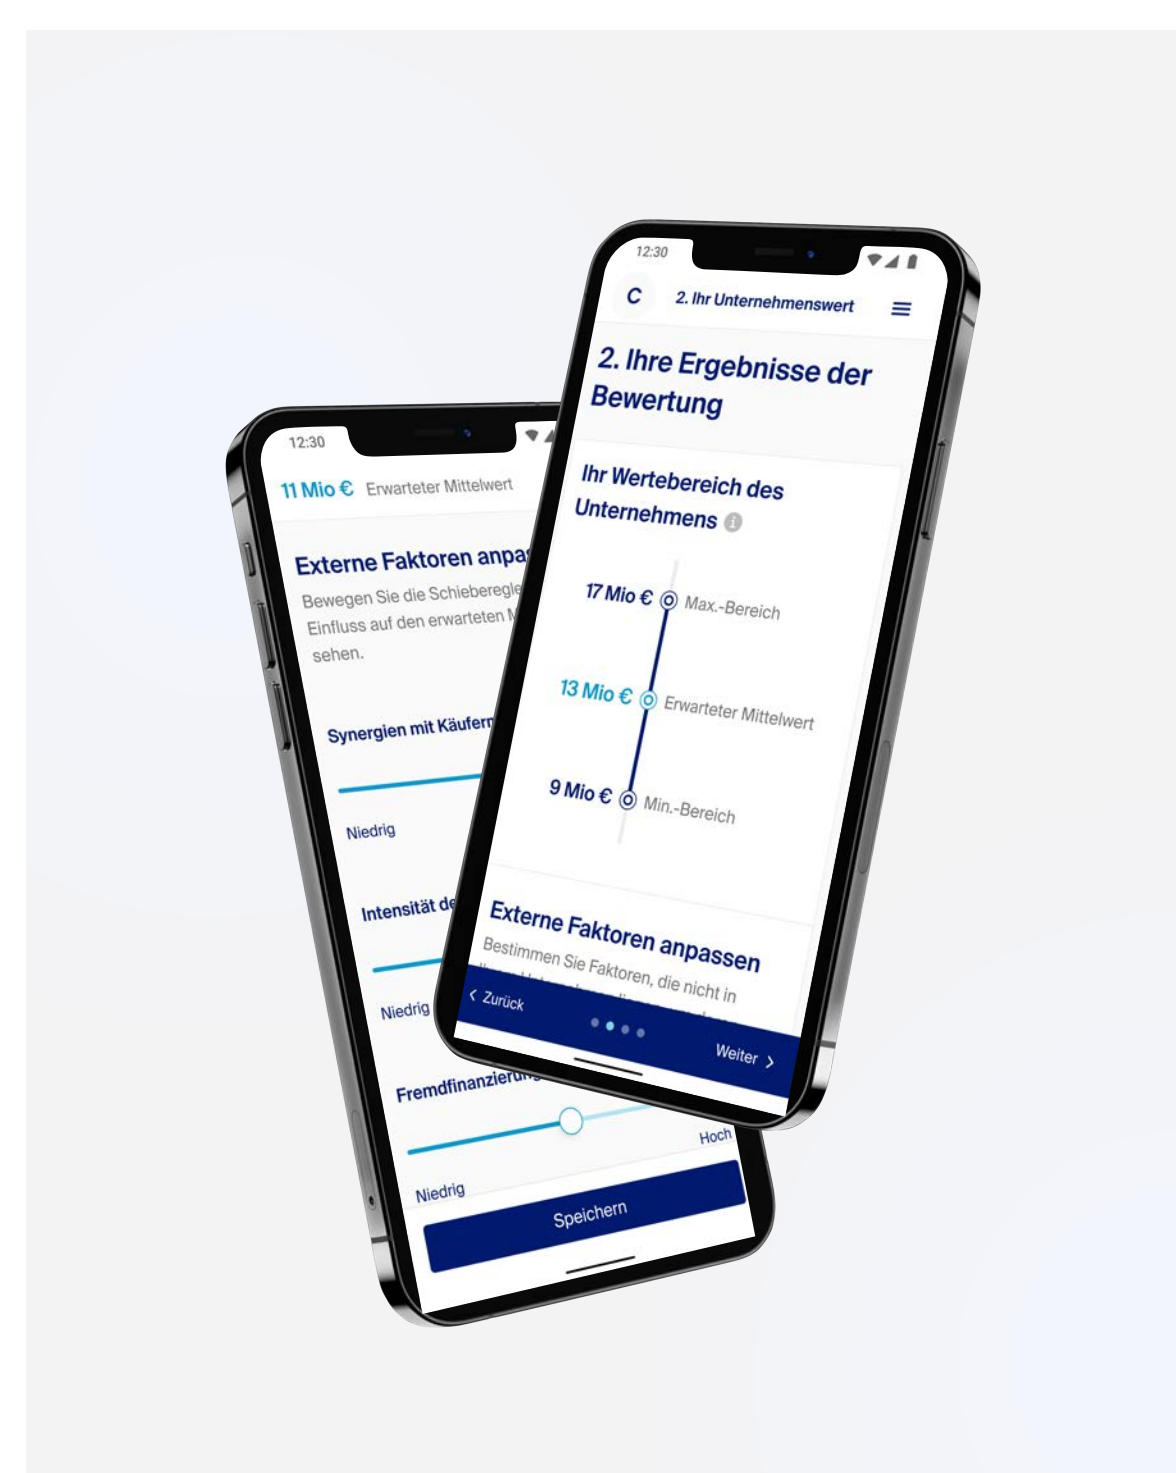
12:30

11 Mio € Erwarteter Mittelwert

Externe Faktoren anpa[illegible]

Bewegen Sie die Schieberegle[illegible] Einfluss auf den erwarteten M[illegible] sehen.

Synergien mit Käufern

Niedrig

Intensität de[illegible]

Niedrig

Fremdfinanzierung

Niedrig

Hoch

Speichern

12:30

C 2. Ihr Unternehmenswert

2. Ihre Ergebnisse der Bewertung

Ihr Wertebereich des Unternehmens

17 Mio € Max.-Bereich

13 Mio € Erwarteter Mittelwert

9 Mio € Min.-Bereich

Externe Faktoren anpassen

Bestimmen Sie Faktoren, die nicht in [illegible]

< Zurück

Weiter >